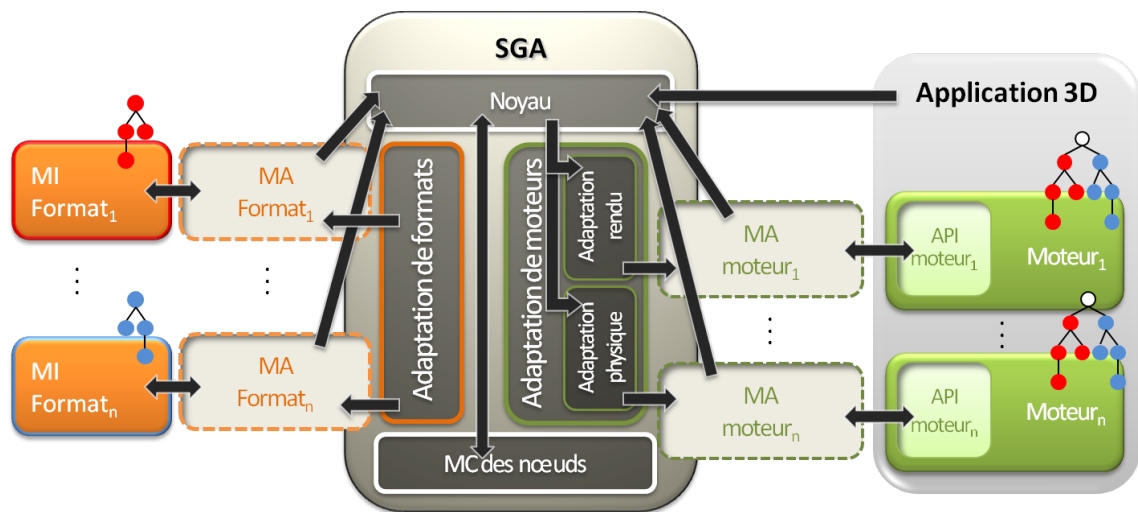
SGA

Noyau

Application 3D

MI Format$_1$

MA Format$_1$

Adaptation de formats

Adaptation de moteurs

Adaptation rendu

Adaptation physique

MA moteur$_1$

API moteur$_1$

Moteur$_1$

MI Format$_n$

MA Format$_n$

MA moteur$_n$

API moteur$_n$

Moteur$_n$

MC des nœuds